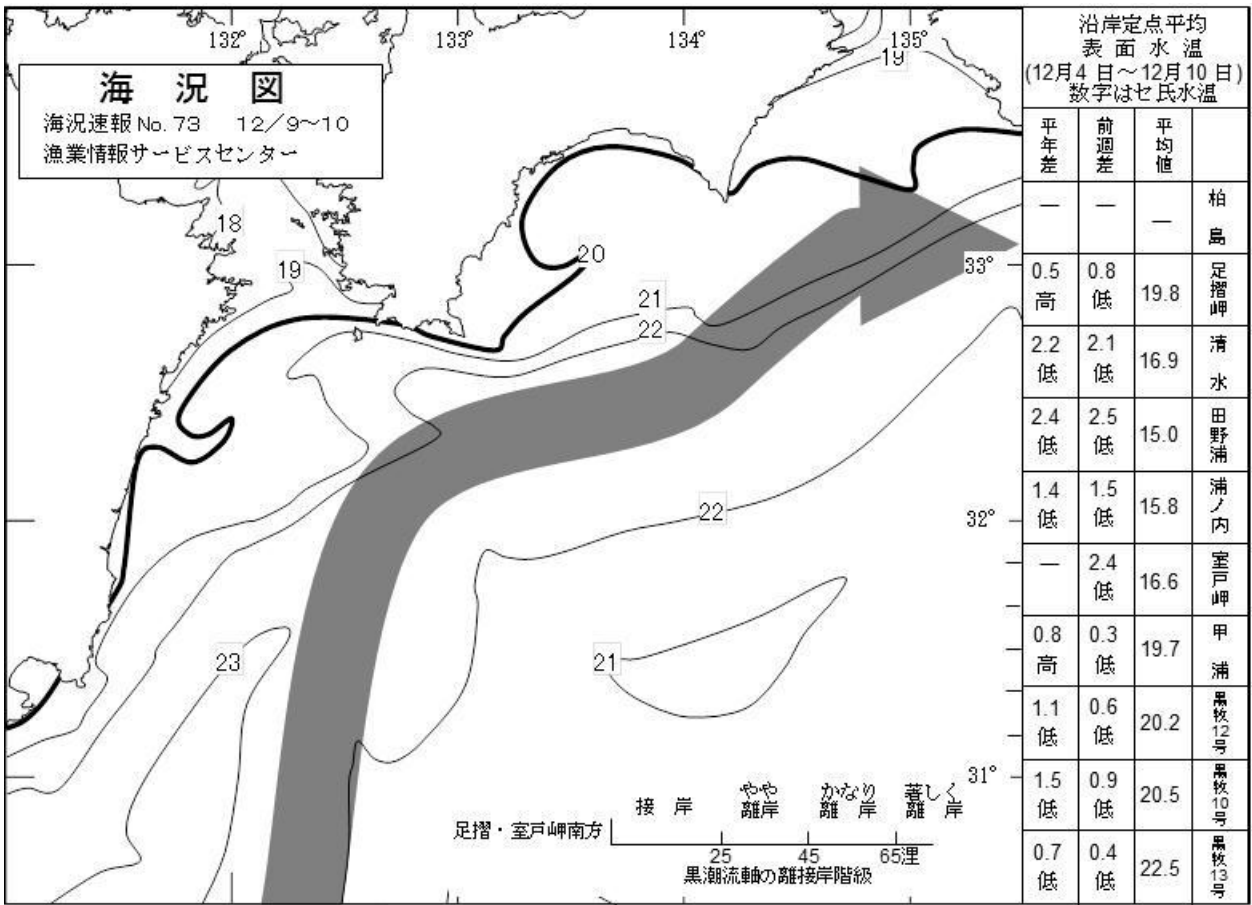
海況図
海況速報 No. 73　12／9～10
漁業情報サービスセンター

132°
133°
134°
135°
33°
32°
31°

18
19
19
20
21
22
22
23
21

足摺・室戸岬南方　接岸　やや離岸　かなり離岸　著しく離岸
25　45　65浬
黒潮流軸の離接岸階級

沿岸定点平均
表面水温
(12月4日～12月10日)
数字はセ氏水温

| 平年差 | 前週差 | 平均値 | |
|---|---|---|---|
| — | — | — | 柏島 |
| 0.5 高 | 0.8 低 | 19.8 | 足摺岬 |
| 2.2 低 | 2.1 低 | 16.9 | 清水 |
| 2.4 低 | 2.5 低 | 15.0 | 田野浦 |
| 1.4 低 | 1.5 低 | 15.8 | 浦ノ内 |
| — | 2.4 低 | 16.6 | 室戸岬 |
| 0.8 高 | 0.3 低 | 19.7 | 甲浦 |
| 1.1 低 | 0.6 低 | 20.2 | 黒牧12号 |
| 1.5 低 | 0.9 低 | 20.5 | 黒牧10号 |
| 0.7 低 | 0.4 低 | 22.5 | 黒牧13号 |